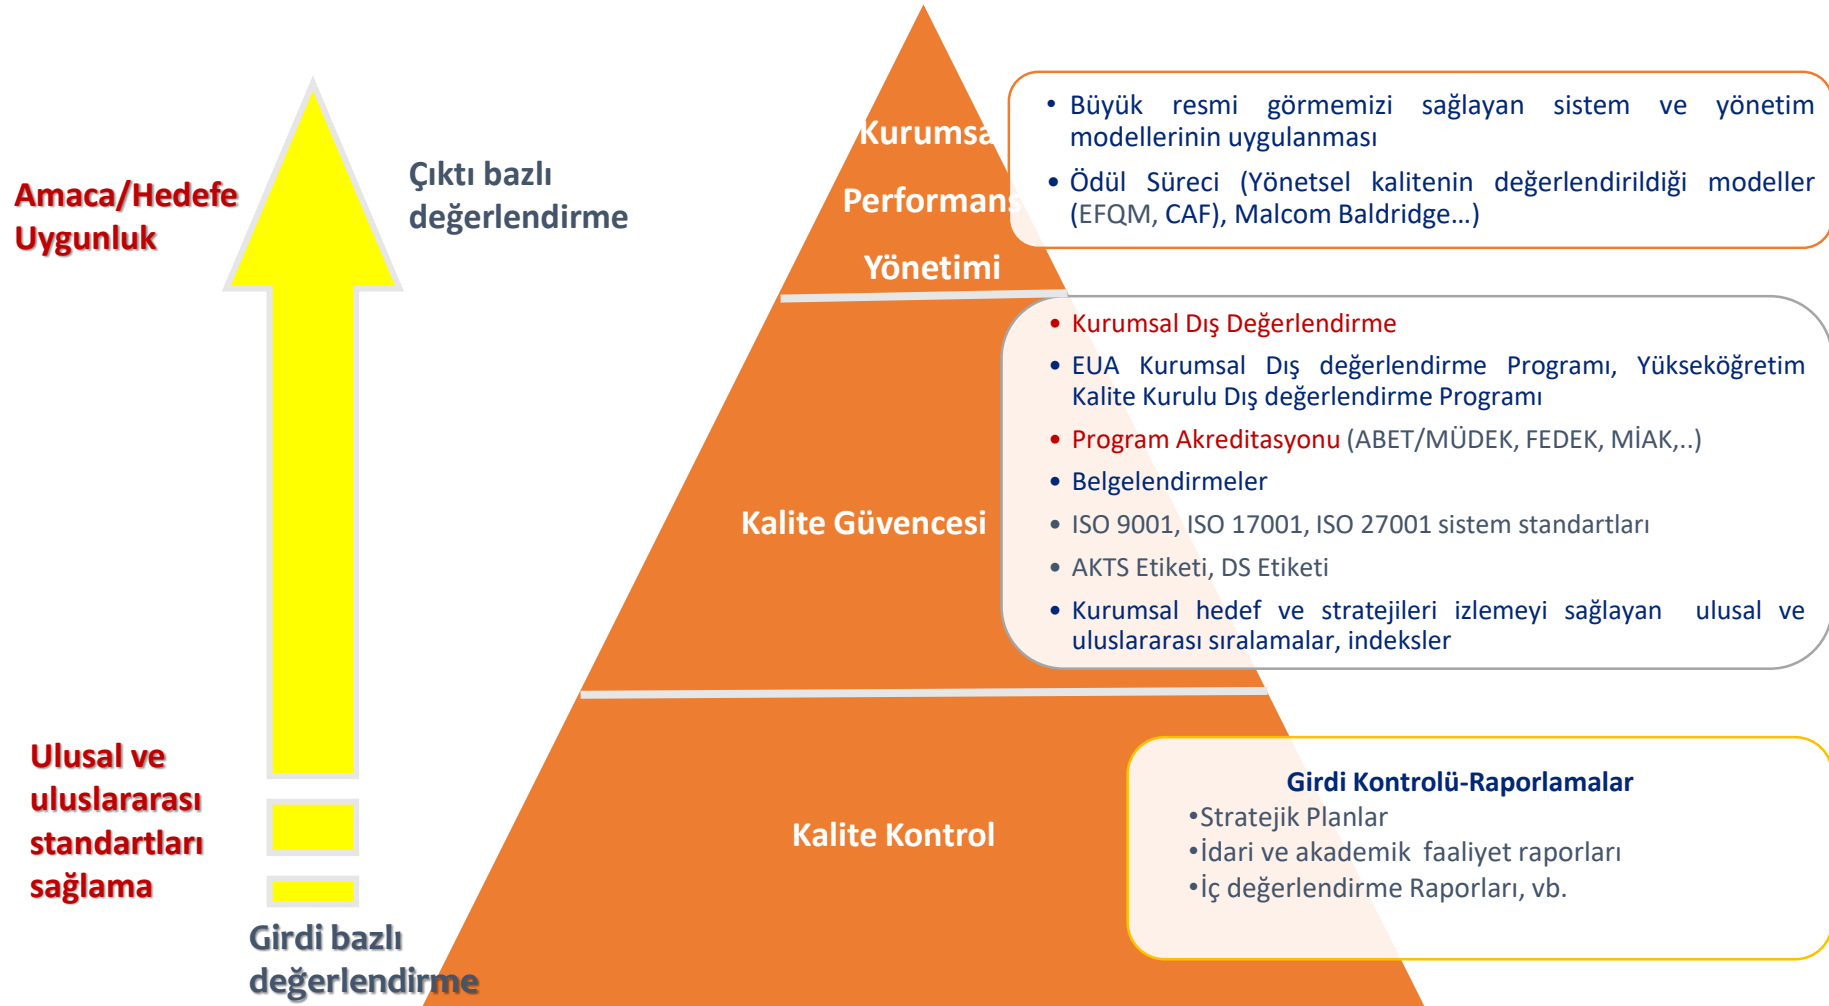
Amaca/Hedefe Uygunluk

Çıktı bazlı değerlendirme

Kurumsa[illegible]

Performans

Yönetimi

• Büyük resmi görmemizi sağlayan sistem ve yönetim modellerinin uygulanması

• Ödül Süreci (Yönetsel kalitenin değerlendirildiği modeller (EFQM, CAF), Malcom Baldridge…)

• Kurumsal Dış Değerlendirme

• EUA Kurumsal Dış değerlendirme Programı, Yükseköğretim Kalite Kurulu Dış değerlendirme Programı

• Program Akreditasyonu (ABET/MÜDEK, FEDEK, MİAK,..)

• Belgelendirmeler

• ISO 9001, ISO 17001, ISO 27001 sistem standartları

• AKTS Etiketi, DS Etiketi

• Kurumsal hedef ve stratejileri izlemeyi sağlayan ulusal ve uluslararası sıralamalar, indeksler

Kalite Güvencesi

Ulusal ve uluslararası standartları sağlama

Kalite Kontrol

Girdi Kontrolü-Raporlamalar
•Stratejik Planlar
•İdari ve akademik faaliyet raporları
•İç değerlendirme Raporları, vb.

Girdi bazlı değerlendirme